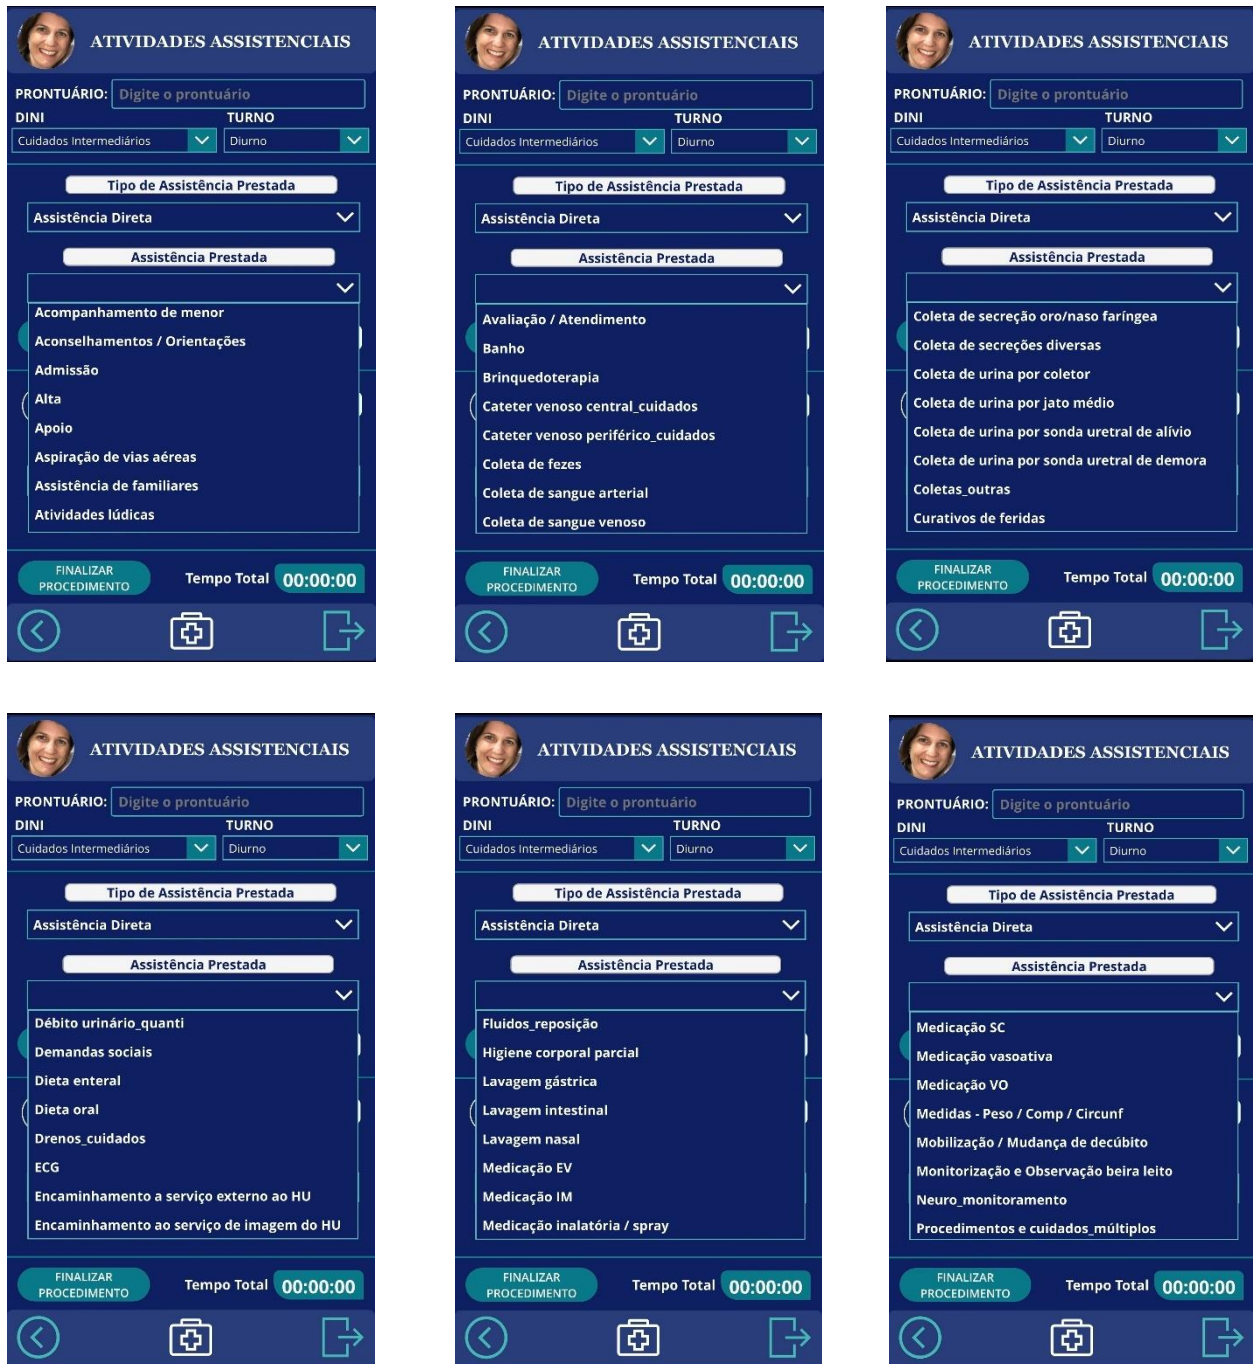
ATIVIDADES ASSISTENCIAIS
PRONTUÁRIO: Digite o prontuário
DINI
Cuidados Intermediários
TURNO
Diurno
Tipo de Assistência Prestada
Assistência Direta
Assistência Prestada
Acompanhamento de menor
Aconselhamentos / Orientações
Admissão
Alta
Apoio
Aspiração de vias aéreas
Assistência de familiares
Atividades lúdicas
FINALIZAR PROCEDIMENTO
Tempo Total 00:00:00

ATIVIDADES ASSISTENCIAIS
PRONTUÁRIO: Digite o prontuário
DINI
Cuidados Intermediários
TURNO
Diurno
Tipo de Assistência Prestada
Assistência Direta
Assistência Prestada
Avaliação / Atendimento
Banho
Brinquedoterapia
Cateter venoso central_cuidados
Cateter venoso periférico_cuidados
Coleta de fezes
Coleta de sangue arterial
Coleta de sangue venoso
FINALIZAR PROCEDIMENTO
Tempo Total 00:00:00

ATIVIDADES ASSISTENCIAIS
PRONTUÁRIO: Digite o prontuário
DINI
Cuidados Intermediários
TURNO
Diurno
Tipo de Assistência Prestada
Assistência Direta
Assistência Prestada
Coleta de secreção oro/naso faríngea
Coleta de secreções diversas
Coleta de urina por coletor
Coleta de urina por jato médio
Coleta de urina por sonda uretral de alívio
Coleta de urina por sonda uretral de demora
Coletas_outras
Curativos de feridas
FINALIZAR PROCEDIMENTO
Tempo Total 00:00:00

ATIVIDADES ASSISTENCIAIS
PRONTUÁRIO: Digite o prontuário
DINI
Cuidados Intermediários
TURNO
Diurno
Tipo de Assistência Prestada
Assistência Direta
Assistência Prestada
Débito urinário_quanti
Demandas sociais
Dieta enteral
Dieta oral
Drenos_cuidados
ECG
Encaminhamento a serviço externo ao HU
Encaminhamento ao serviço de imagem do HU
FINALIZAR PROCEDIMENTO
Tempo Total 00:00:00

ATIVIDADES ASSISTENCIAIS
PRONTUÁRIO: Digite o prontuário
DINI
Cuidados Intermediários
TURNO
Diurno
Tipo de Assistência Prestada
Assistência Direta
Assistência Prestada
Fluidos_reposição
Higiene corporal parcial
Lavagem gástrica
Lavagem intestinal
Lavagem nasal
Medicação EV
Medicação IM
Medicação inalatória / spray
FINALIZAR PROCEDIMENTO
Tempo Total 00:00:00

ATIVIDADES ASSISTENCIAIS
PRONTUÁRIO: Digite o prontuário
DINI
Cuidados Intermediários
TURNO
Diurno
Tipo de Assistência Prestada
Assistência Direta
Assistência Prestada
Medicação SC
Medicação vasoativa
Medicação VO
Medidas - Peso / Comp / Circunf
Mobilização / Mudança de decúbito
Monitorização e Observação beira leito
Neuro_monitoramento
Procedimentos e cuidados_múltiplos
FINALIZAR PROCEDIMENTO
Tempo Total 00:00:00